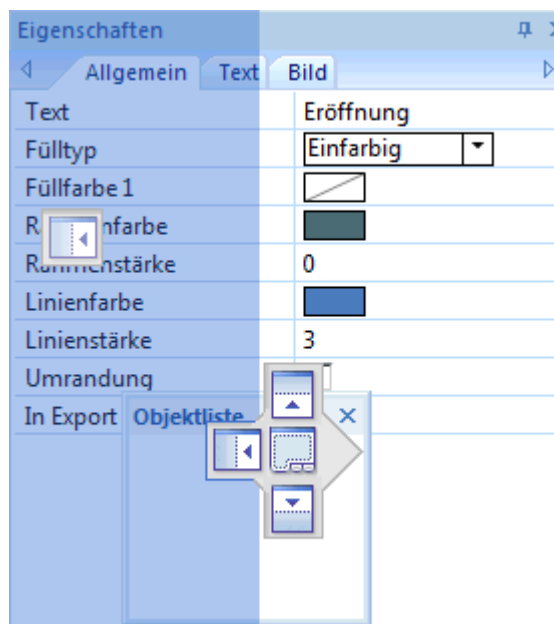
Eigenschaften

Allgemein | Text | Bild

| | |
|---|---|
| Text | Eröffnung |
| Fülltyp | Einfarbig |
| Füllfarbe 1 | |
| R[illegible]nfarbe | |
| R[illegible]nstärke | 0 |
| Linienfarbe | |
| Linienstärke | 3 |
| Umrandung | |
| In Export | |

Objektliste ×